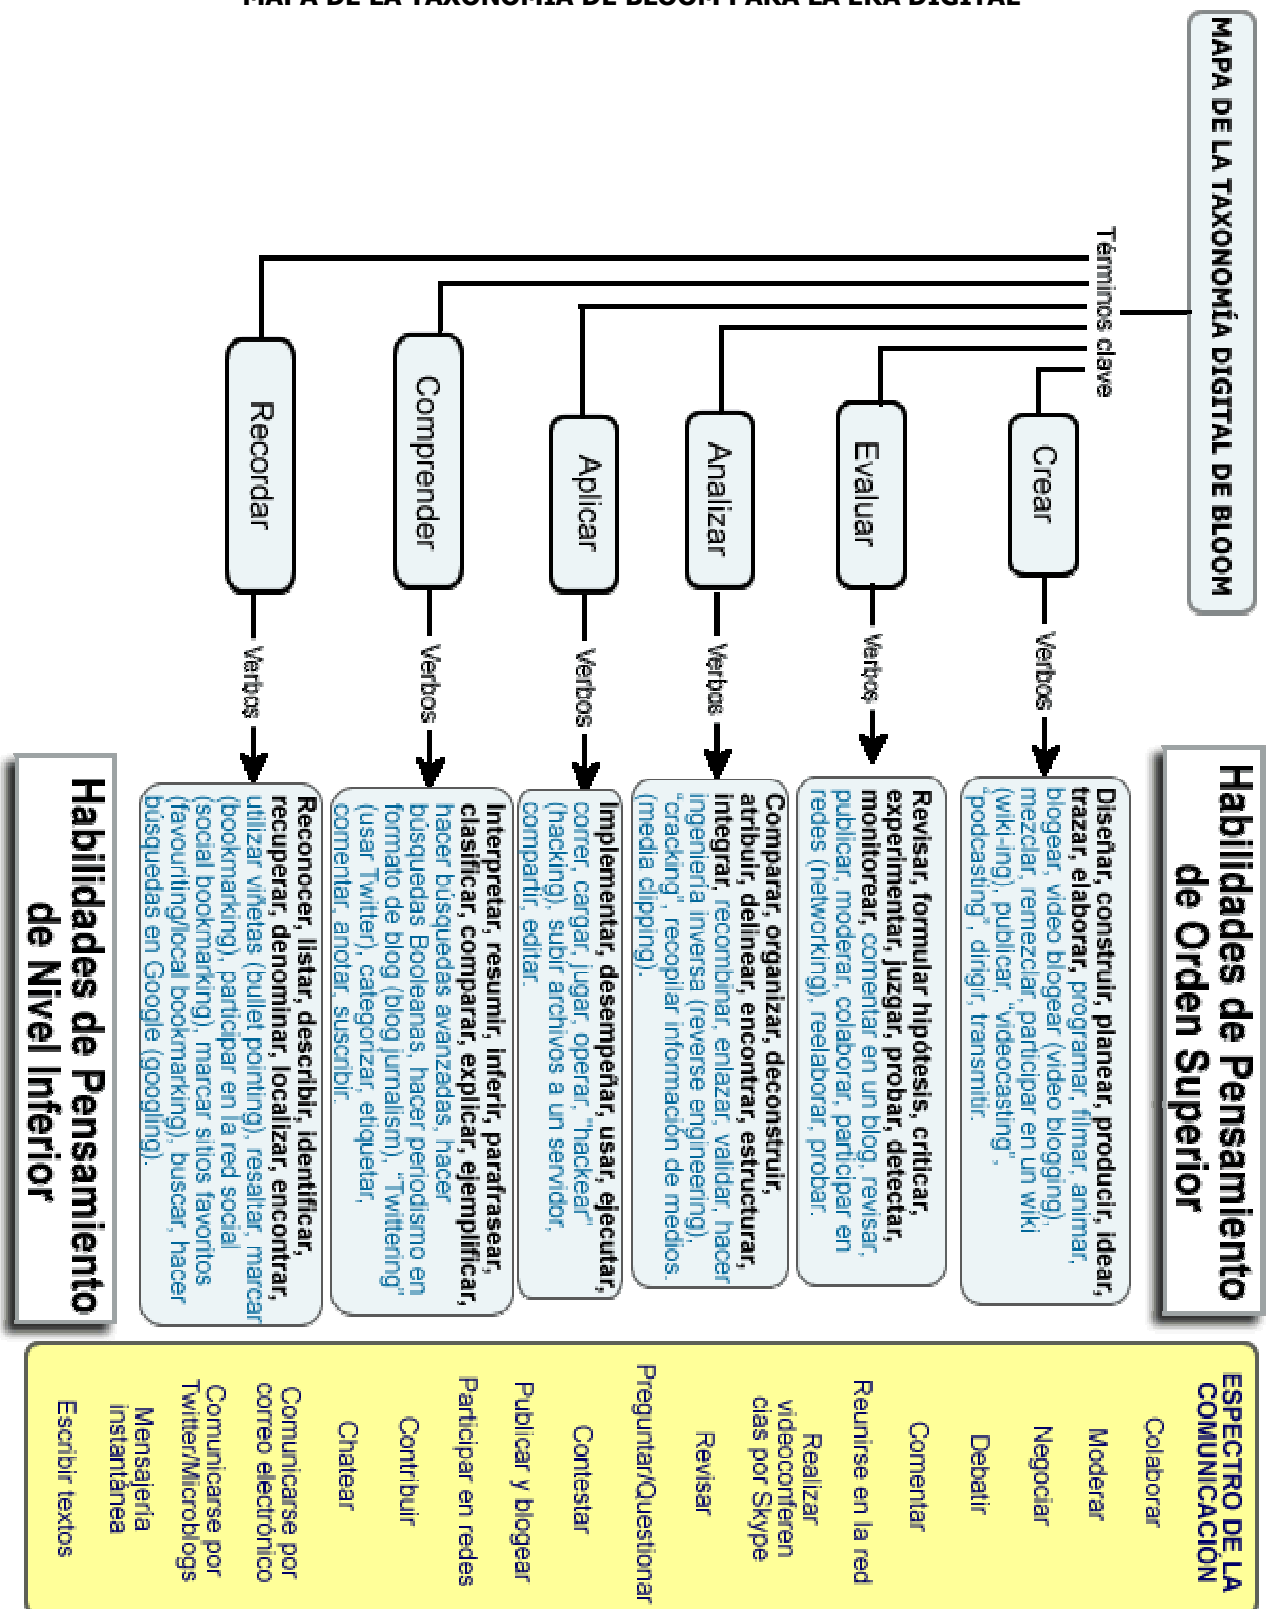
MAPA DE LA TAXONOMÍA DE BLOOM PARA LA ERA DIGITAL

MAPA DE LA TAXONOMÍA DIGITAL DE BLOOM

Términos clave

Crear

Evaluar

Analizar

Aplicar

Comprender

Recordar

Verbos

Verbos

Verbos

Verbos

Verbos

Verbos

Habilidades de Pensamiento de Orden Superior

Diseñar, construir, planear, producir, idear, trazar, elaborar, programar, filmar, animar, blogear, video blogear (video blogging), mezclar, remezclar, participar en un wiki (wiki-ing), publicar, "videocasting", "podcasting", dirigir, transmitir.

Revisar, formular hipótesis, criticar, experimentar, juzgar, probar, detectar, monitorear, comentar en un blog, revisar, publicar, moderar, colaborar, participar en redes (networking), reelaborar, probar.

Comparar, organizar, deconstruir, atribuir, delinear, encontrar, estructurar, integrar, recombinar, enlazar, validar, hacer ingeniería inversa (reverse engineering), "cracking", recopilar información de medios (media clipping).

Implementar, desempeñar, usar, ejecutar, correr, cargar, jugar, operar, "hackear" (hacking), subir archivos a un servidor, compartir, editar.

Interpretar, resumir, inferir, parafrasear, clasificar, comparar, explicar, ejemplificar, hacer búsquedas avanzadas, hacer búsquedas Booleanas, hacer periodismo en formato de blog (blog journalism), "Twittering" (usar Twitter), categorizar, etiquetar, comentar, anotar, suscribir.

Reconocer, listar, describir, identificar, recuperar, denominar, localizar, encontrar, utilizar viñetas (bullet pointing), resaltar, marcar (bookmarking), participar en la red social (social bookmarking), marcar sitios favoritos (favouriting/local bookmarking), buscar, hacer búsquedas en Google (googling).

Habilidades de Pensamiento de Nivel Inferior

ESPECTRO DE LA COMUNICACIÓN

Colaborar

Moderar

Negociar

Debatir

Comentar

Reunirse en la red

Realizar videoconferencias por Skype

Revisar

Preguntar/Questionar

Contestar

Publicar y blogear

Participar en redes

Contribuir

Chatear

Comunicarse por correo electrónico

Comunicarse por Twitter/Microblogs

Mensajería instantánea

Escribir textos